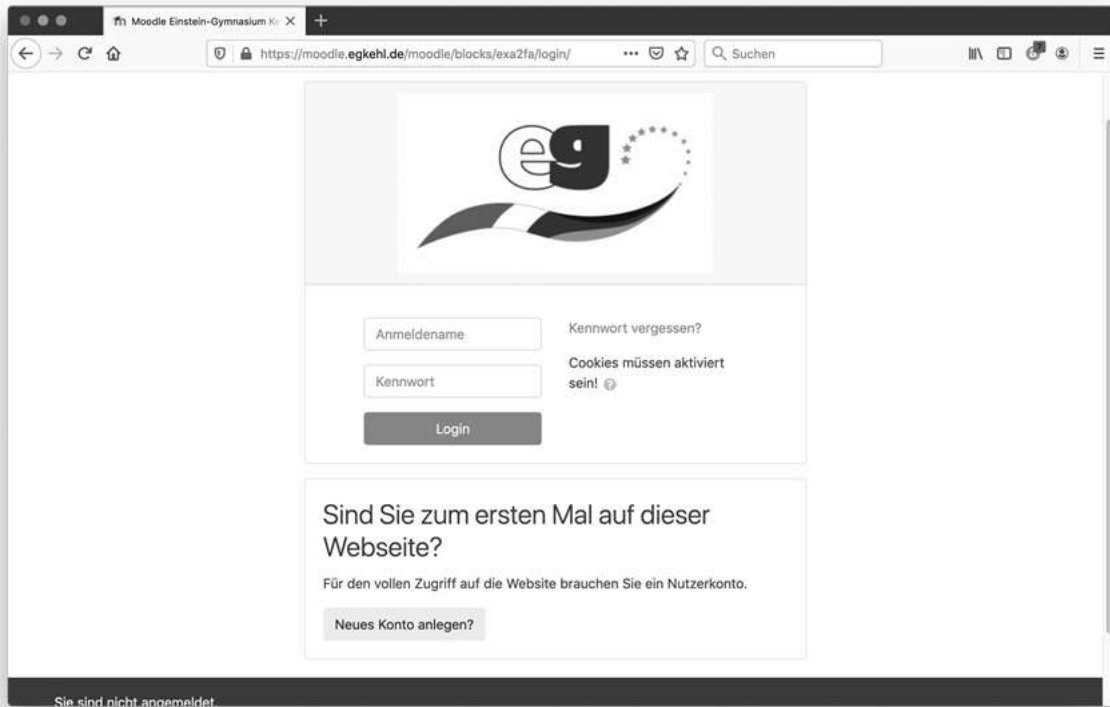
Moodle Einstein-Gymnasium K

https://moodle.egkehl.de/moodle/blocks/exa2fa/login/

Suchen

eg

Anmeldename

Kennwort

Login

Kennwort vergessen?

Cookies müssen aktiviert sein!

Sind Sie zum ersten Mal auf dieser Webseite?

Für den vollen Zugriff auf die Website brauchen Sie ein Nutzerkonto.

Neues Konto anlegen?

Sie sind nicht angemeldet.